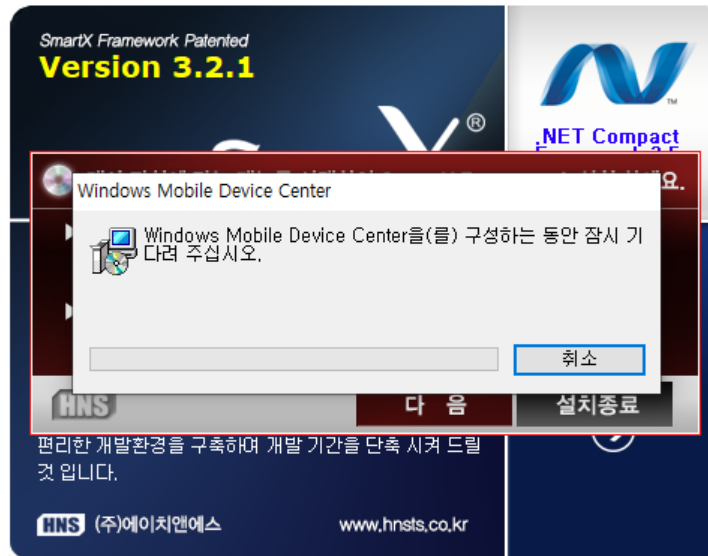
SmartX Framework Patented
Version 3.2.1

®

.NET Compact

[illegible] 요.

Windows Mobile Device Center

Windows Mobile Device Center을(를) 구성하는 동안 잠시 기다려 주십시오.

취소

HNS

다 음

설치종료

편리한 개발환경을 구축하여 개발 기간을 단축 시켜 드릴 것 입니다.

HNS (주)에이치앤에스

www.hnsts.co.kr